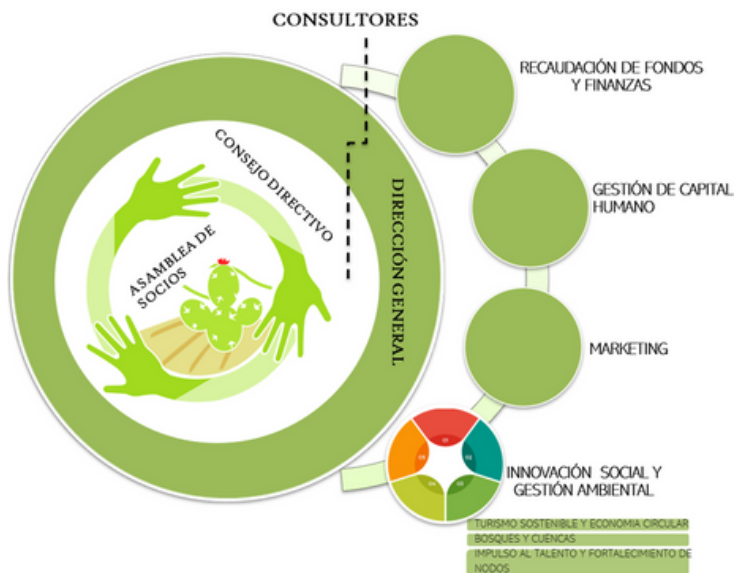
CONSULTORES

CONSEJO DIRECTIVO

ASAMBLEA DE SOCIOS

DIRECCIÓN GENERAL

RECAUDACIÓN DE FONDOS Y FINANZAS

GESTIÓN DE CAPITAL HUMANO

MARKETING

INNOVACIÓN SOCIAL Y GESTIÓN AMBIENTAL

TURISMO SOSTENIBLE Y ECONOMIA CIRCULAR

BOSQUES Y CUENCAS

IMPULSO AL TALENTO Y FORTALECIMIENTO DE NODOS